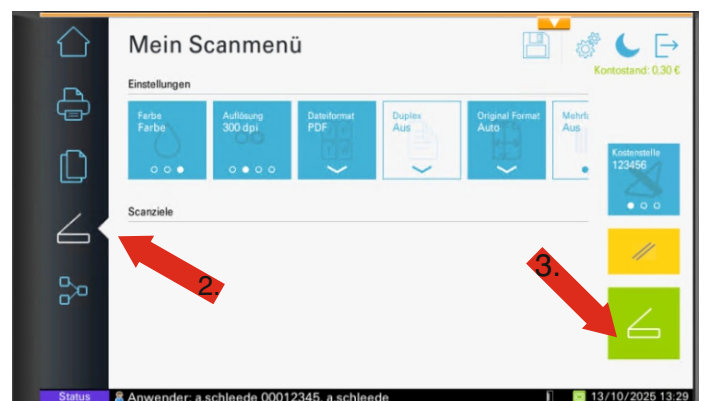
Mein Scanmenü

Kontostand: 0,30 €

Einstellungen

Farbe
Farbe

Auflösung
300 dpi

Dateiformat
PDF

Duplex
Aus

Original Format
Auto

Mehrf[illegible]
Aus

Kostenstelle
123456

Scanziele

2.

3.

Status Anwender: a.schleede 00012345, a.schleede 13/10/2025 13:29